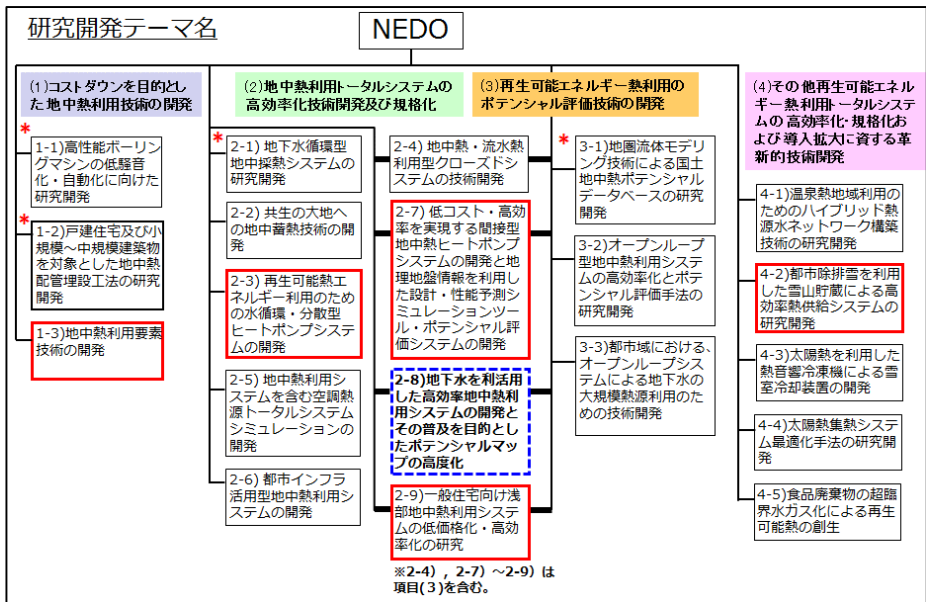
研究開発テーマ名

NEDO

(1)コストダウンを目的とした地中熱利用技術の開発

*
1-1)高性能ボーリングマシンの低騒音化・自動化に向けた研究開発

*
1-2)戸建住宅及び小規模～中規模建築物を対象とした地中熱配管埋設工法の研究開発

1-3)地中熱利用要素技術の開発

(2)地中熱利用トータルシステムの高効率化技術開発及び規格化

*
2-1) 地下水循環型地中採熱システムの研究開発

2-2) 共生の大地への地中蓄熱技術の開発

2-3) 再生可能熱エネルギー利用のための水循環・分散型ヒートポンプシステムの開発

2-5) 地中熱利用システムを含む空調熱源トータルシステムシミュレーションの開発

2-6) 都市インフラ活用型地中熱利用システムの開発

2-4) 地中熱・流水熱利用型クローズドシステムの技術開発

2-7) 低コスト・高効率を実現する間接型地中熱ヒートポンプシステムの開発と地理地盤情報を利用した設計・性能予測シミュレーションツール・ポテンシャル評価システムの開発

2-8)地下水を利活用した高効率地中熱利用システムの開発とその普及を目的としたポテンシャルマップの高度化

2-9)一般住宅向け浅部地中熱利用システムの低価格化・高効率化の研究

※2-4)，2-7)～2-9)は項目(3)を含む。

(3)再生可能エネルギー熱利用のポテンシャル評価技術の開発

*
3-1)地圏流体モデリング技術による国土地中熱ポテンシャルデータベースの研究開発

3-2)オープンループ型地中熱利用システムの高効率化とポテンシャル評価手法の研究開発

3-3)都市域における、オープンループシステムによる地下水の大規模熱源利用のための技術開発

(4)その他再生可能エネルギー熱利用トータルシステムの高効率化・規格化および導入拡大に資する革新的技術開発

4-1)温泉熱地域利用のためのハイブリッド熱源水ネットワーク構築技術の研究開発

4-2)都市除排雪を利用した雪山貯蔵による高効率熱供給システムの研究開発

4-3)太陽熱を利用した熱音響冷凍機による雪室冷却装置の開発

4-4)太陽熱集熱システム最適化手法の研究開発

4-5)食品廃棄物の超臨界水ガス化による再生可能熱の創生